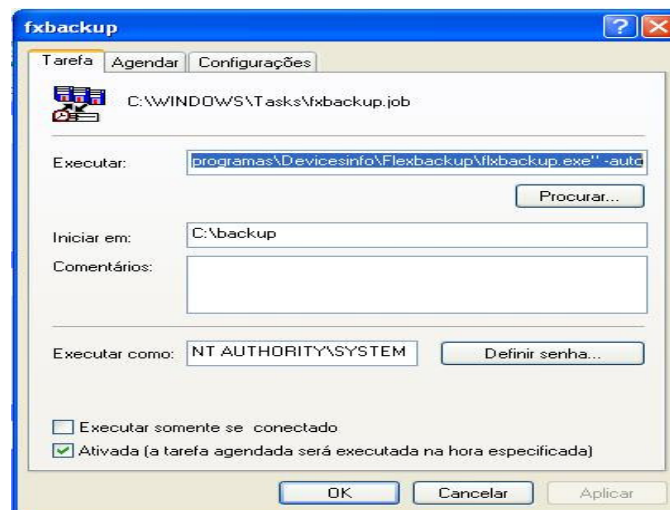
fxbackup

Tarefa | Agendar | Configurações

C:\WINDOWS\Tasks\fxbackup.job

Executar: programas\Devicesinfo\Flexbackup\flxbackup.exe" -autc

Procurar...

Iniciar em: C:\backup

Comentários:

Executar como: NT AUTHORITY\SYSTEM

Definir senha...

Executar somente se conectado

Ativada (a tarefa agendada será executada na hora especificada)

OK

Cancelar

Aplicar